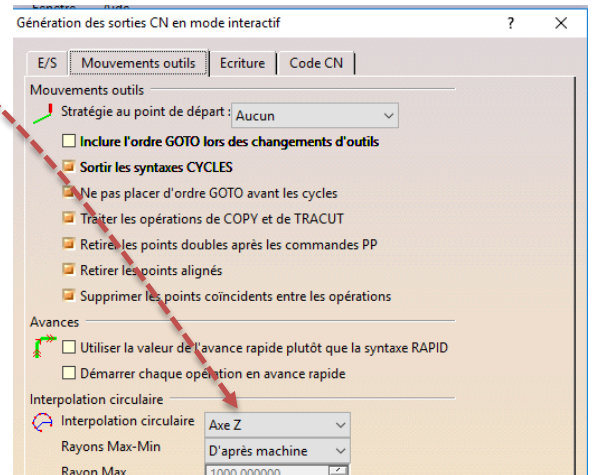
Génération des sorties CN en mode interactif

?

×

E/S

Mouvements outils

Ecriture

Code CN

Mouvements outils

Stratégie au point de départ :

Aucun

Inclure l'ordre GOTO lors des changements d'outils

Sortir les syntaxes CYCLES

Ne pas placer d'ordre GOTO avant les cycles

Traiter les opérations de COPY et de TRACUT

Retirer les points doubles après les commandes PP

Retirer les points alignés

Supprimer les points coïncidents entre les opérations

Avances

Utiliser la valeur de l'avance rapide plutôt que la syntaxe RAPID

Démarrer chaque opération en avance rapide

Interpolation circulaire

Interpolation circulaire

Axe Z

Rayons Max-Min

D'après machine

Rayon Max

1000.000000